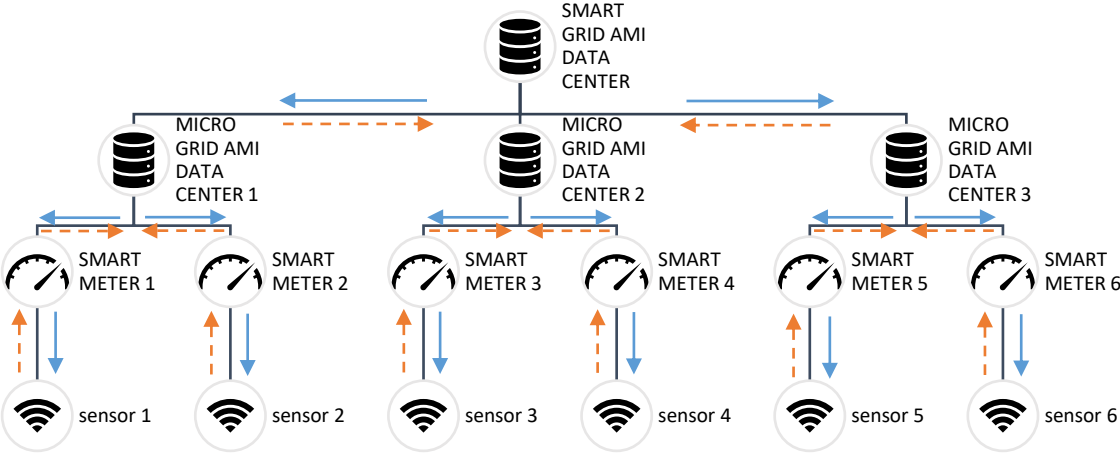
SMART GRID AMI DATA CENTER

MICRO GRID AMI DATA CENTER 1

MICRO GRID AMI DATA CENTER 2

MICRO GRID AMI DATA CENTER 3

SMART METER 1

SMART METER 2

SMART METER 3

SMART METER 4

SMART METER 5

SMART METER 6

sensor 1

sensor 2

sensor 3

sensor 4

sensor 5

sensor 6